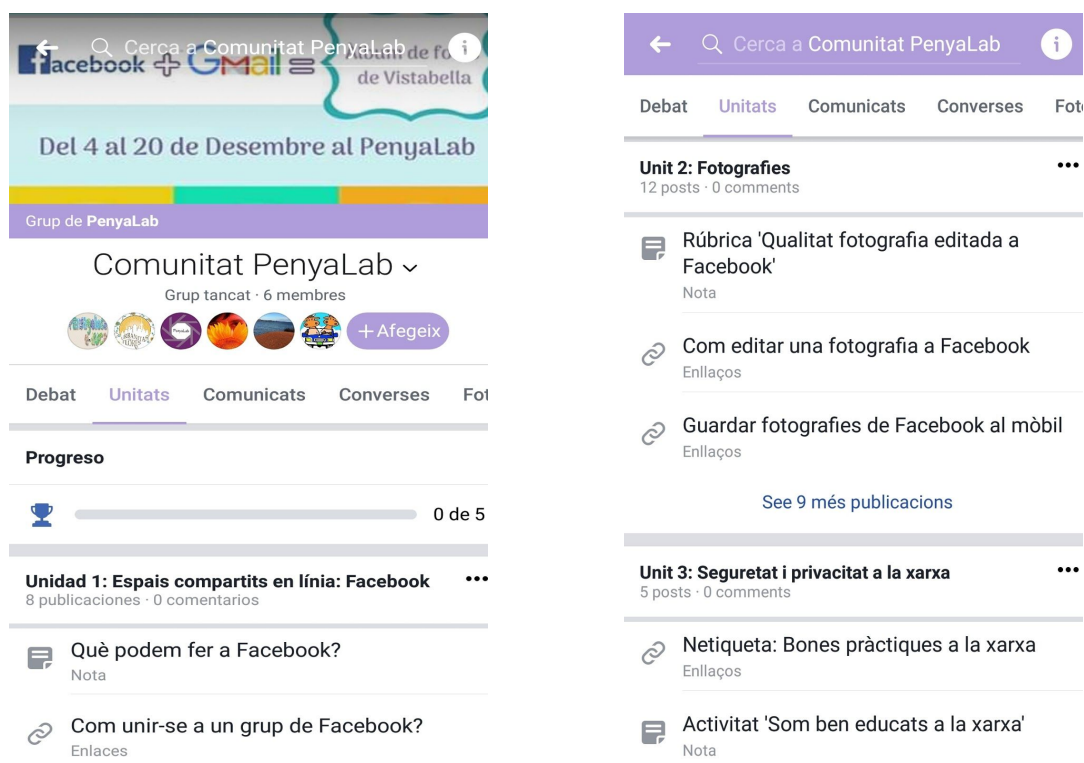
Cerca a Comunitat PenyaLab

facebook + Gmail =

Àlbum de fo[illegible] de Vistabella

Del 4 al 20 de Desembre al PenyaLab

Grup de PenyaLab

Comunitat PenyaLab

Grup tancat · 6 membres

+ Afegeix

Debat Unitats Comunicats Converses Fot

Progreso

0 de 5

Unidad 1: Espais compartits en línia: Facebook

8 publicaciones · 0 comentarios

Què podem fer a Facebook?

Nota

Com unir-se a un grup de Facebook?

Enlaces

Cerca a Comunitat PenyaLab

Debat Unitats Comunicats Converses Fot

Unit 2: Fotografies

12 posts · 0 comments

Rúbrica 'Qualitat fotografia editada a Facebook'

Nota

Com editar una fotografia a Facebook

Enllaços

Guardar fotografies de Facebook al mòbil

Enllaços

See 9 més publicacions

Unit 3: Seguretat i privacitat a la xarxa

5 posts · 0 comments

Netiqueta: Bones pràctiques a la xarxa

Enllaços

Activitat 'Som ben educats a la xarxa'

Nota